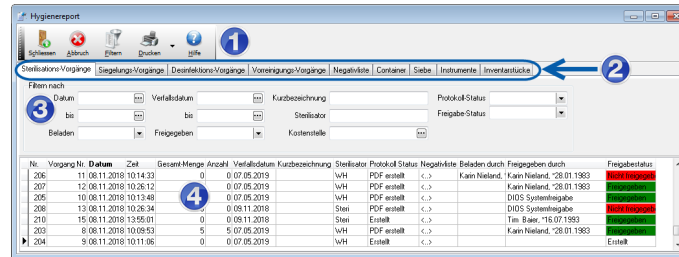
Hygienereport

Schliessen Abbruch Filtern Drucken Hilfe

1

Sterilisations-Vorgänge | Siegelungs-Vorgänge | Desinfektions-Vorgänge | Vorreinigungs-Vorgänge | Negativliste | Container | Siebe | Instrumente | Inventarstücke

2

Filtern nach

3

Datum
bis
Beladen
Verfallsdatum
bis
Freigegeben
Kurzbezeichnung
Sterilisator
Kostenstelle
Protokoll-Status
Freigabe-Status

4

| Nr. | Vorgang Nr. | Datum | Zeit | Gesamt-Menge | Anzahl | Verfallsdatum | Kurzbezeichnung | Sterilisator | Protokoll Status | Negativliste | Beladen durch | Freigegeben durch | Freigabestatus |
|---|---|---|---|---|---|---|---|---|---|---|---|---|---|
| 206 | 11 | 08.11.2018 | 10:14:33 | 0 | 0 | 07.05.2019 | | WH | PDF erstellt | <...> | Karin Nieland, | Karin Nieland, *28.01.1983 | Nicht freigegeben |
| 207 | 12 | 08.11.2018 | 10:26:12 | 0 | 0 | 07.05.2019 | | WH | PDF erstellt | <...> | | Karin Nieland, *28.01.1983 | Freigegeben |
| 205 | 10 | 08.11.2018 | 10:13:48 | 0 | 0 | 07.05.2019 | | WH | PDF erstellt | <...> | | DIOS Systemfreigabe | Freigegeben |
| 208 | 13 | 08.11.2018 | 10:26:34 | 0 | 0 | 07.05.2019 | | Steri | PDF erstellt | <...> | | DIOS Systemfreigabe | Nicht freigegeben |
| 210 | 15 | 08.11.2018 | 13:55:01 | 0 | 0 | 09.11.2018 | | Steri | Erstellt | <...> | | Tim. Baier, *16.07.1993 | Freigegeben |
| 203 | 8 | 08.11.2018 | 10:09:53 | 5 | 5 | 07.05.2019 | | WH | PDF erstellt | <...> | | Karin Nieland, *28.01.1983 | Freigegeben |
| 204 | 9 | 08.11.2018 | 10:11:06 | 0 | 0 | 07.05.2019 | | WH | Erstellt | <...> | | | Erstellt |